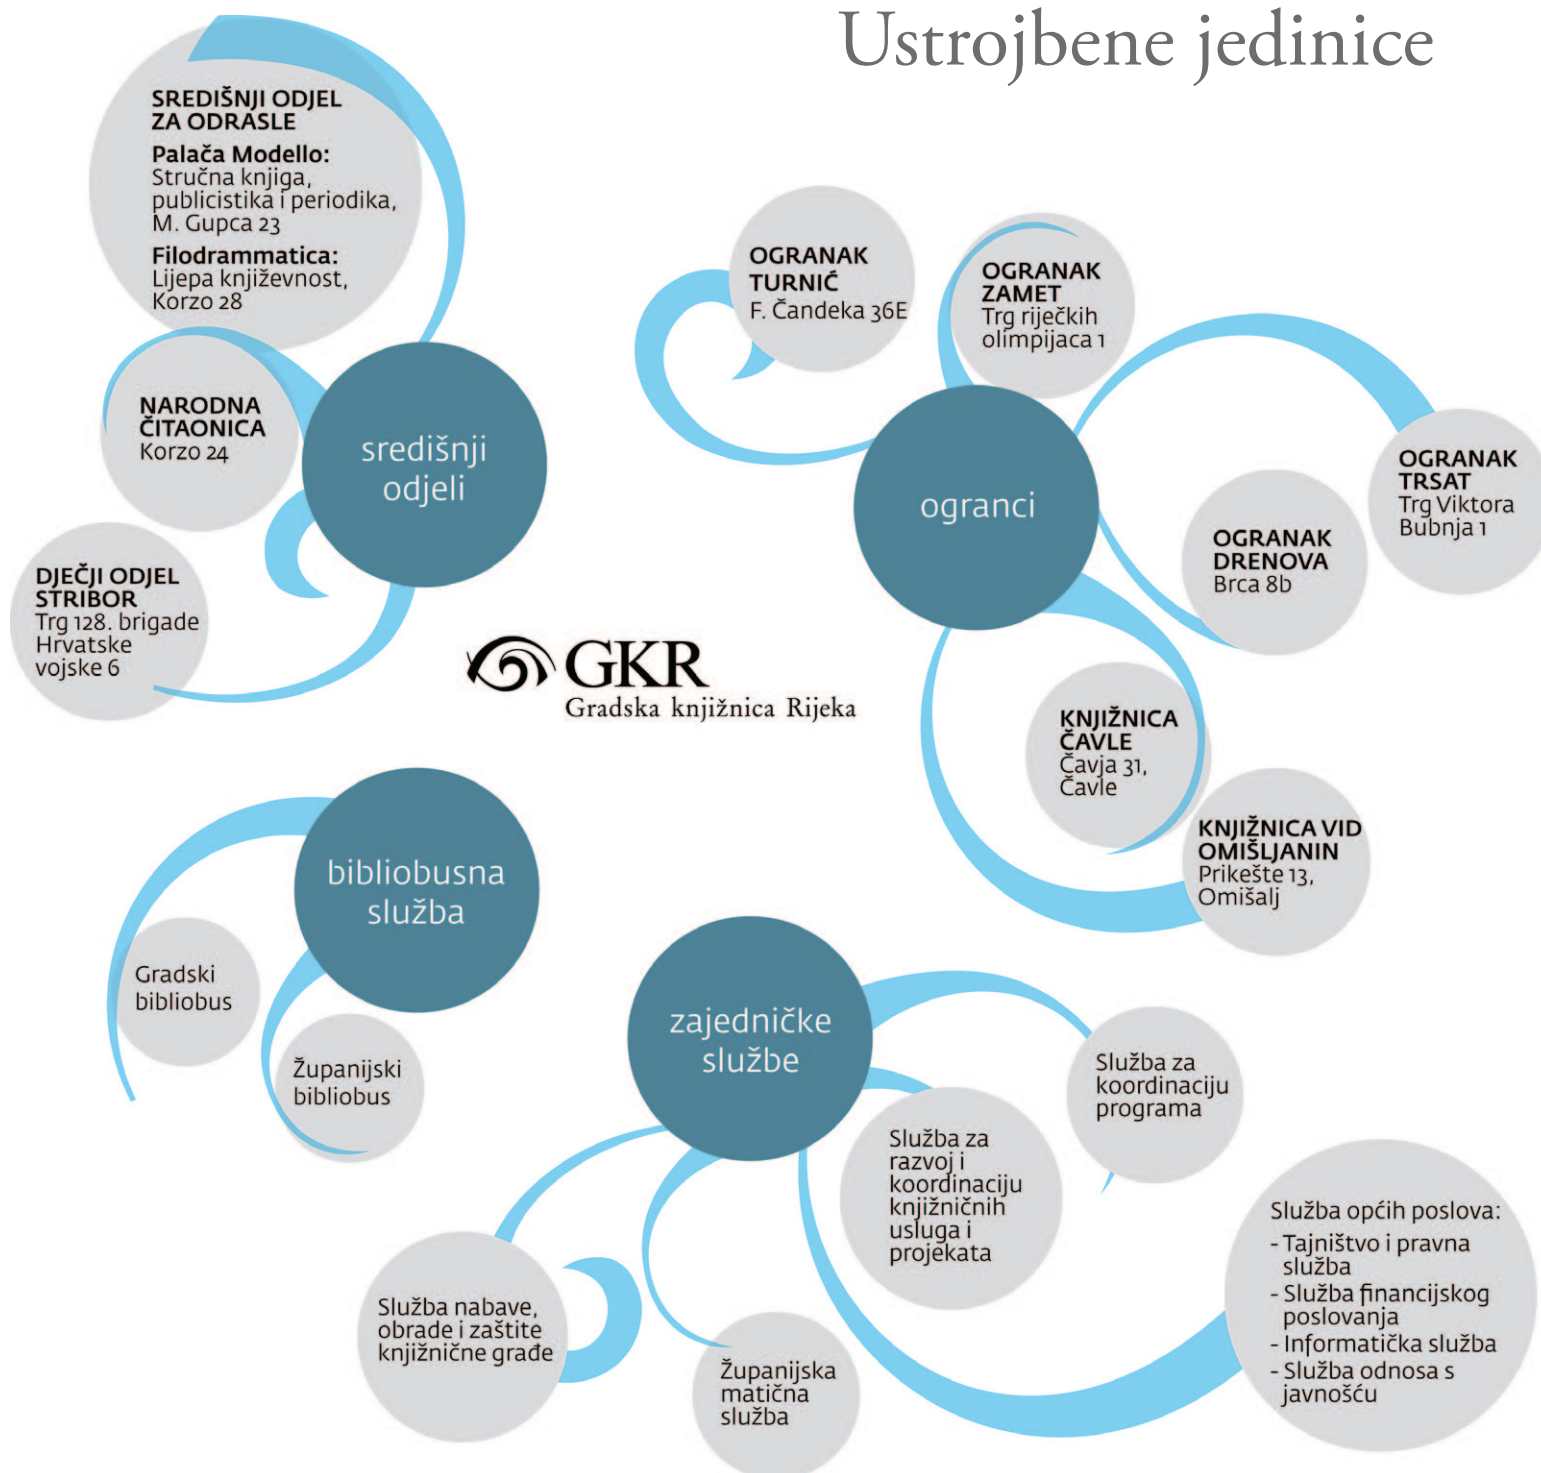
Ustrojbene jedinice

SREDIŠNJI ODJEL ZA ODRASLE
Palača Modello: Stručna knjiga, publicistika i periodika, M. Gupca 23
Filodrammatica: Lijepa književnost, Korzo 28

NARODNA ČITAONICA
Korzo 24

DJEČJI ODJEL STRIBOR
Trg 128. brigade Hrvatske vojske 6

središnji odjeli

OGRANAK TURNIĆ
F. Čandeka 36E

OGRANAK ZAMET
Trg riječkih olimpijaca 1

ogranci

OGRANAK TRSAT
Trg Viktora Bubnja 1

OGRANAK DRENOVA
Brca 8b

KNJIŽNICA ČAVLE
Čavja 31, Čavle

KNJIŽNICA VID OMIŠLJANIN
Prikešte 13, Omišalj

GKR
Gradska knjižnica Rijeka

bibliobusna služba

Gradski bibliobus

Županijski bibliobus

zajedničke službe

Služba za koordinaciju programa

Služba za razvoj i koordinaciju knjižničnih usluga i projekata

Služba općih poslova:
- Tajništvo i pravna služba
- Služba financijskog poslovanja
- Informatička služba
- Služba odnosa s javnošću

Služba nabave, obrade i zaštite knjižnične građe

Županijska matična služba